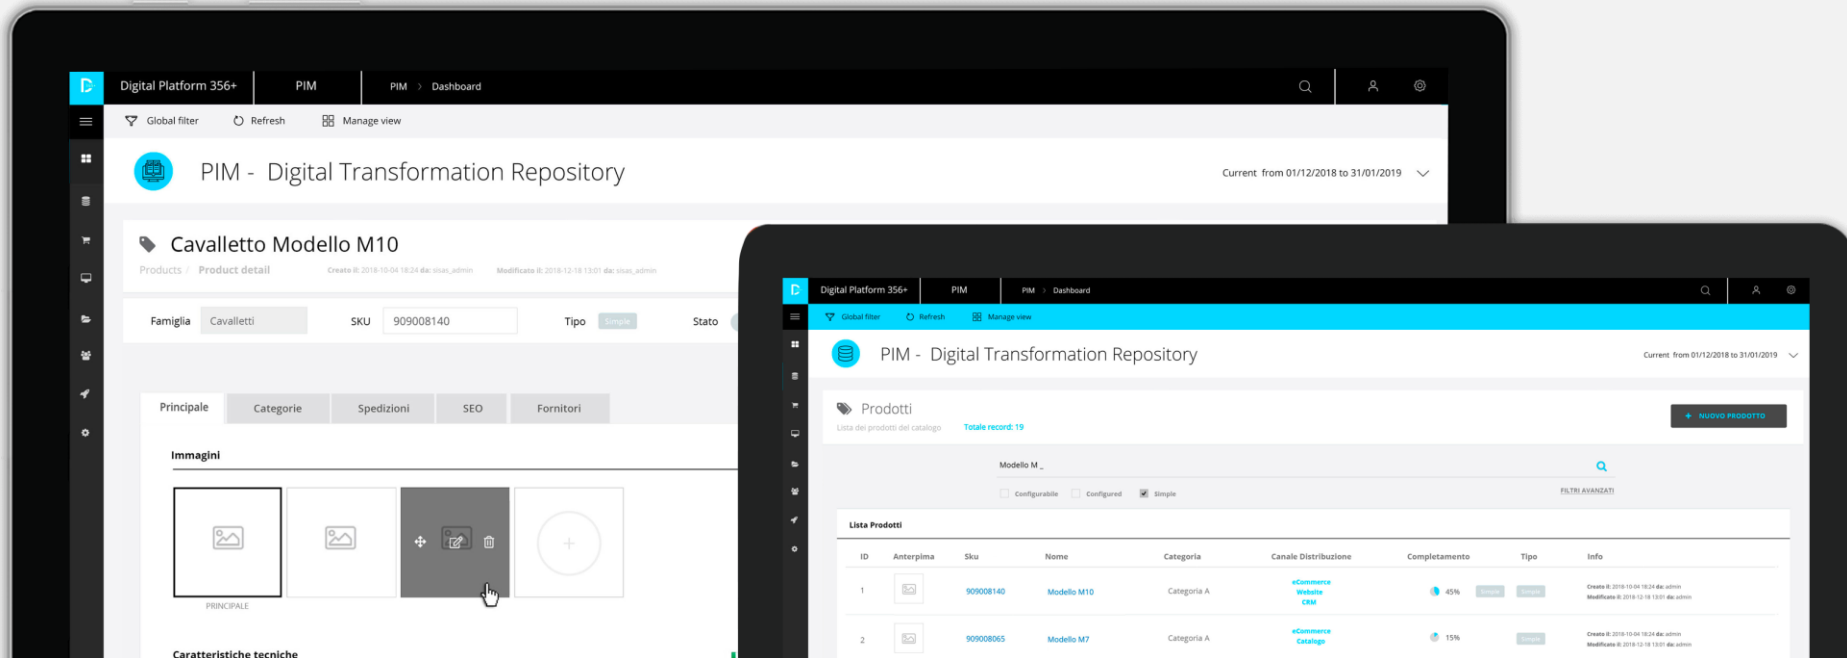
Digital Platform 356+ PIM PIM > Dashboard

Global filter Refresh Manage view

PIM - Digital Transformation Repository

Current from 01/12/2018 to 31/01/2019

Cavalletto Modello M10

Products / Product detail Creato il: 2018-10-04 18:24 da: sisas_admin Modificato il: 2018-12-18 13:01 da: sisas_admin

Famiglia Cavalletti SKU 909008140 Tipo Simple Stato

Principale Categorie Spedizioni SEO Fornitori

Immagini

PRINCIPALE

Caratteristiche tecniche

Digital Platform 356+ PIM PIM > Dashboard

Global filter Refresh Manage view

PIM - Digital Transformation Repository

Current from 01/12/2018 to 31/01/2019

Prodotti

Lista dei prodotti del catalogo Totale record: 19

+ NUOVO PRODOTTO

Modello M _

Configurabile Configured Simple

FILTRI AVANZATI

Lista Prodotti

| ID | Anteprima | Sku | Nome | Categoria | Canale Distribuzione | Completamento | Tipo | Info |
|---|---|---|---|---|---|---|---|---|
| 1 | | 909008140 | Modello M10 | Categoria A | eCommerce Website CRM | 45% | Simple | Creato il: 2018-10-04 18:24 da: admin Modificato il: 2018-12-18 13:01 da: admin |
| 2 | | 909008065 | Modello M7 | Categoria A | eCommerce Catalogo | 15% | Simple | Creato il: 2018-10-04 18:24 da: admin Modificato il: 2018-12-18 13:01 da: admin |